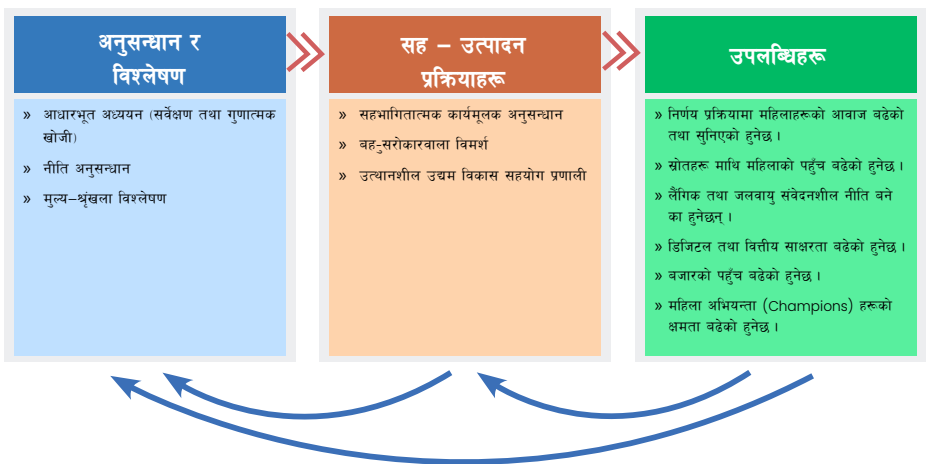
अनुसन्धान र विश्लेषण

» आधारभूत अध्ययन (सर्वेक्षण तथा गुणात्मक खोजी)

» नीति अनुसन्धान

» मुल्य–श्रृंखला विश्लेषण

सह – उत्पादन प्रक्रियाहरू

» सहभागितात्मक कार्यमूलक अनुसन्धान

» बहु-सरोकारवाला विमर्श

» उत्थानशील उद्यम विकास सहयोग प्रणाली

उपलब्धिहरू

» निर्णय प्रक्रियामा महिलाहरूको आवाज बढेको तथा सुनिएको हुनेछ ।

» स्रोतहरू माथि महिलाको पहुँच बढेको हुनेछ ।

» लैंगिक तथा जलवायु संवेदनशील नीति बने का हुनेछन् ।

» डिजिटल तथा वित्तीय साक्षरता बढेको हुनेछ ।

» बजारको पहुँच बढेको हुनेछ ।

» महिला अभियन्ता (Champions) हरूको क्षमता बढेको हुनेछ ।